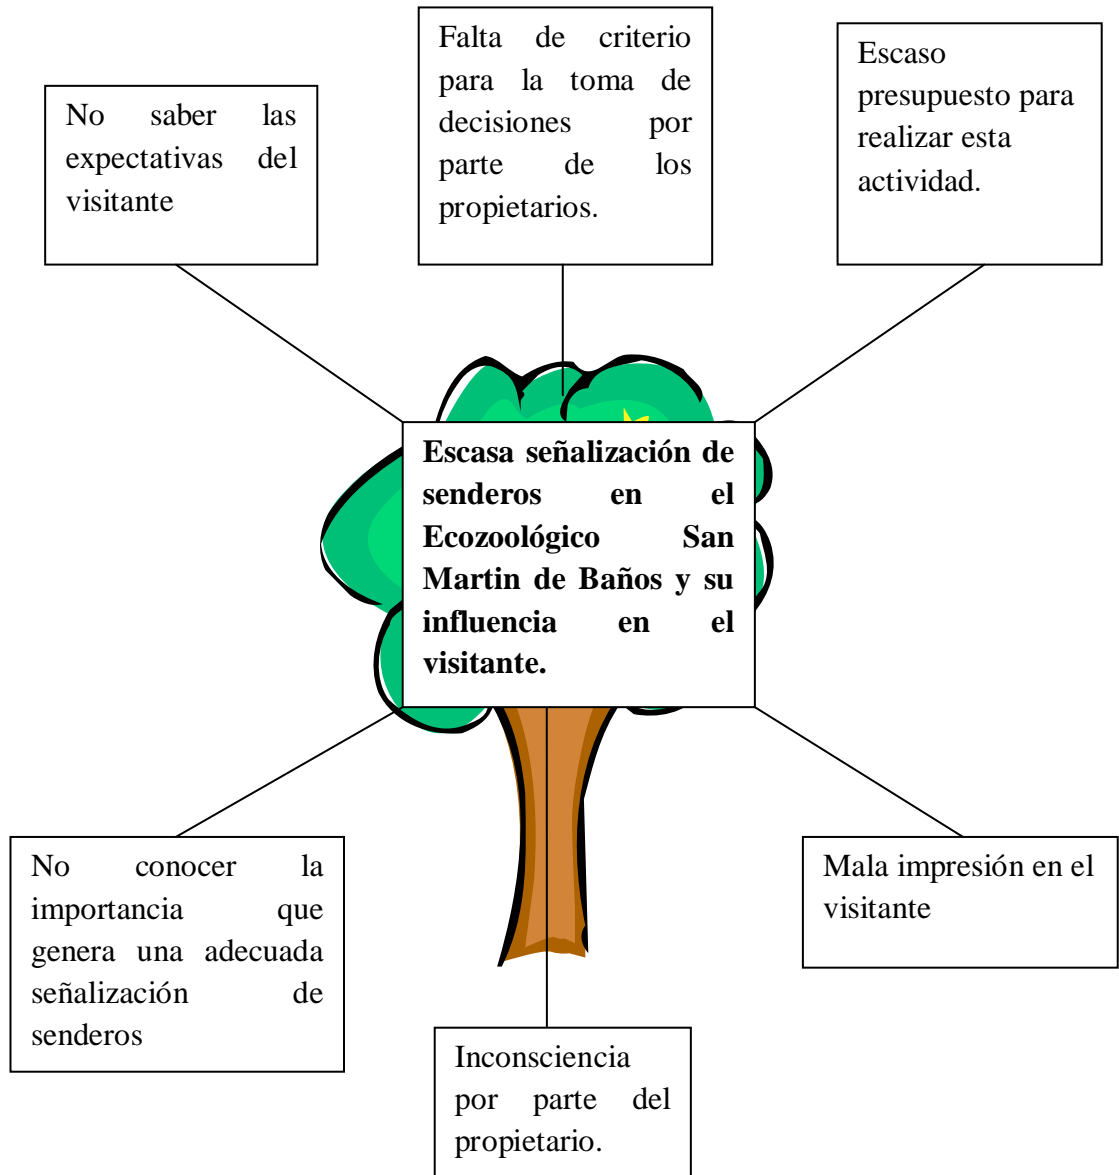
No saber las expectativas del visitante

Falta de criterio para la toma de decisiones por parte de los propietarios.

Escaso presupuesto para realizar esta actividad.

**Escasa señalización de senderos en el Ecozoológico San Martin de Baños y su influencia en el visitante.**

No conocer la importancia que genera una adecuada señalización de senderos

Mala impresión en el visitante

Inconsciencia por parte del propietario.